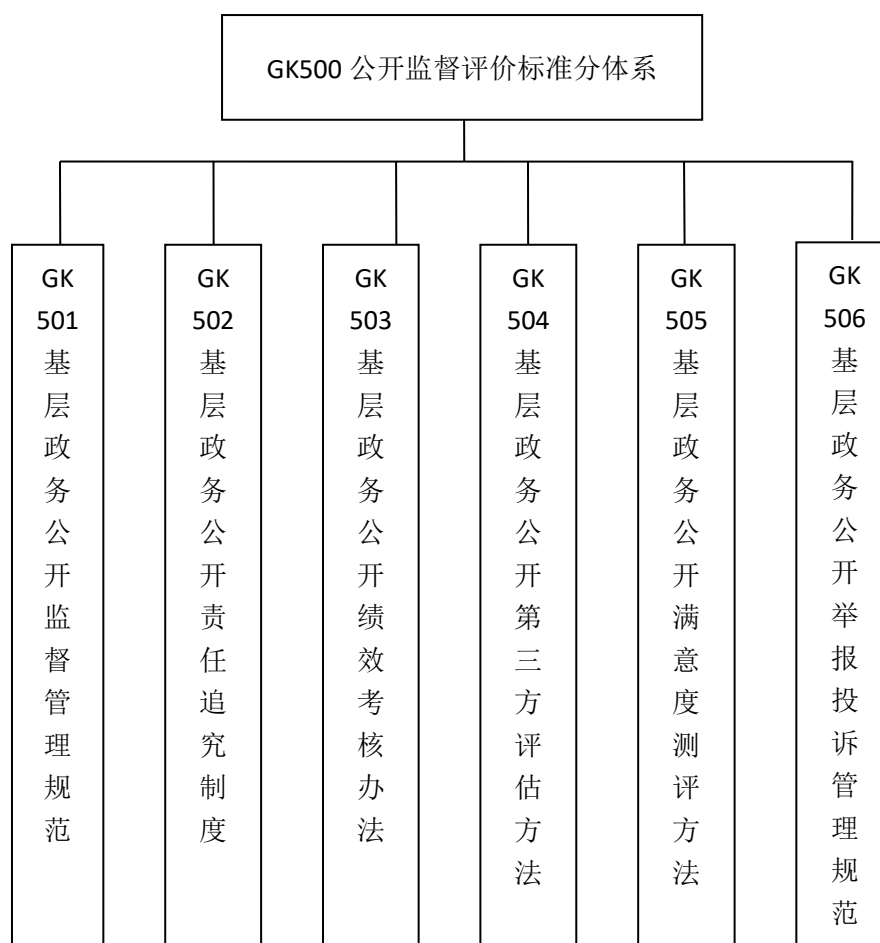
GK500 公开监督评价标准分体系

GK501 基层政务公开监督管理规范

GK502 基层政务公开责任追究制度

GK503 基层政务公开绩效考核办法

GK504 基层政务公开第三方评估方法

GK505 基层政务公开满意度测评方法

GK506 基层政务公开举报投诉管理规范